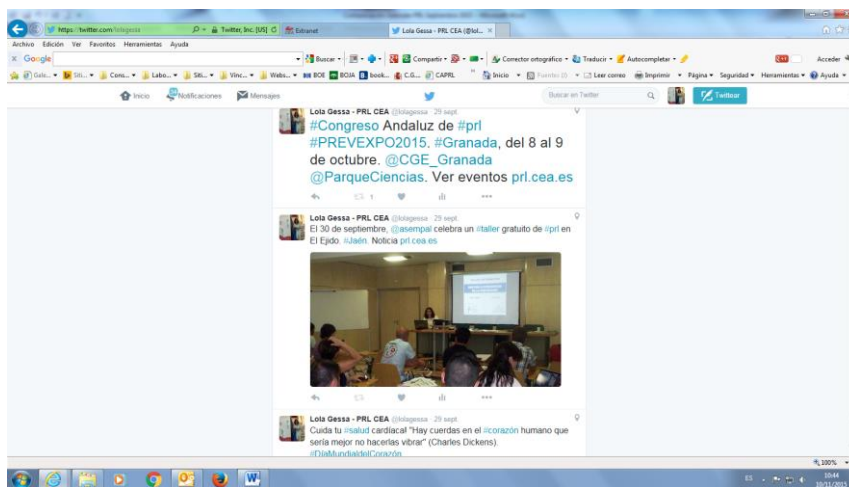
https://twitter.com/lolagessa
Twitter, Inc. [US]
Extranet
Lola Gessa - PRL CEA (@lol... ×
Archivo Edición Ver Favoritos Herramientas Ayuda
× Google
Buscar · Compartir · Corrector ortográfico · Traducir · Autocompletar ·
Acceder
Gale... · Siti... · Cons... · Labo... · Siti... · Vinc... · Webs... · BOE · BOJA · book... · C.G... · CAPRL
Inicio · Feeds · Leer correo · Imprimir · Página · Seguridad · Herramientas · Ayuda
Inicio Notificaciones Mensajes
Buscar en Twitter
Twittear

Lola Gessa - PRL CEA @lolagessa · 29 sept
#Congreso Andaluz de #prl #PREVEXPO2015. #Granada, del 8 al 9 de octubre. @CGE_Granada @ParqueCiencias. Ver eventos prl.cea.es
1

Lola Gessa - PRL CEA @lolagessa · 29 sept
El 30 de septiembre, @asempal celebra un #taller gratuito de #prl en El Ejido. #Jaén. Noticia prl.cea.es

Lola Gessa - PRL CEA @lolagessa · 29 sept
Cuida tu #salud cardiaca! "Hay cuerdas en el #corazón humano que sería mejor no hacerlas vibrar" (Charles Dickens). #DiaMundialdelCorazón

100%
ES
10:44
30/11/2015